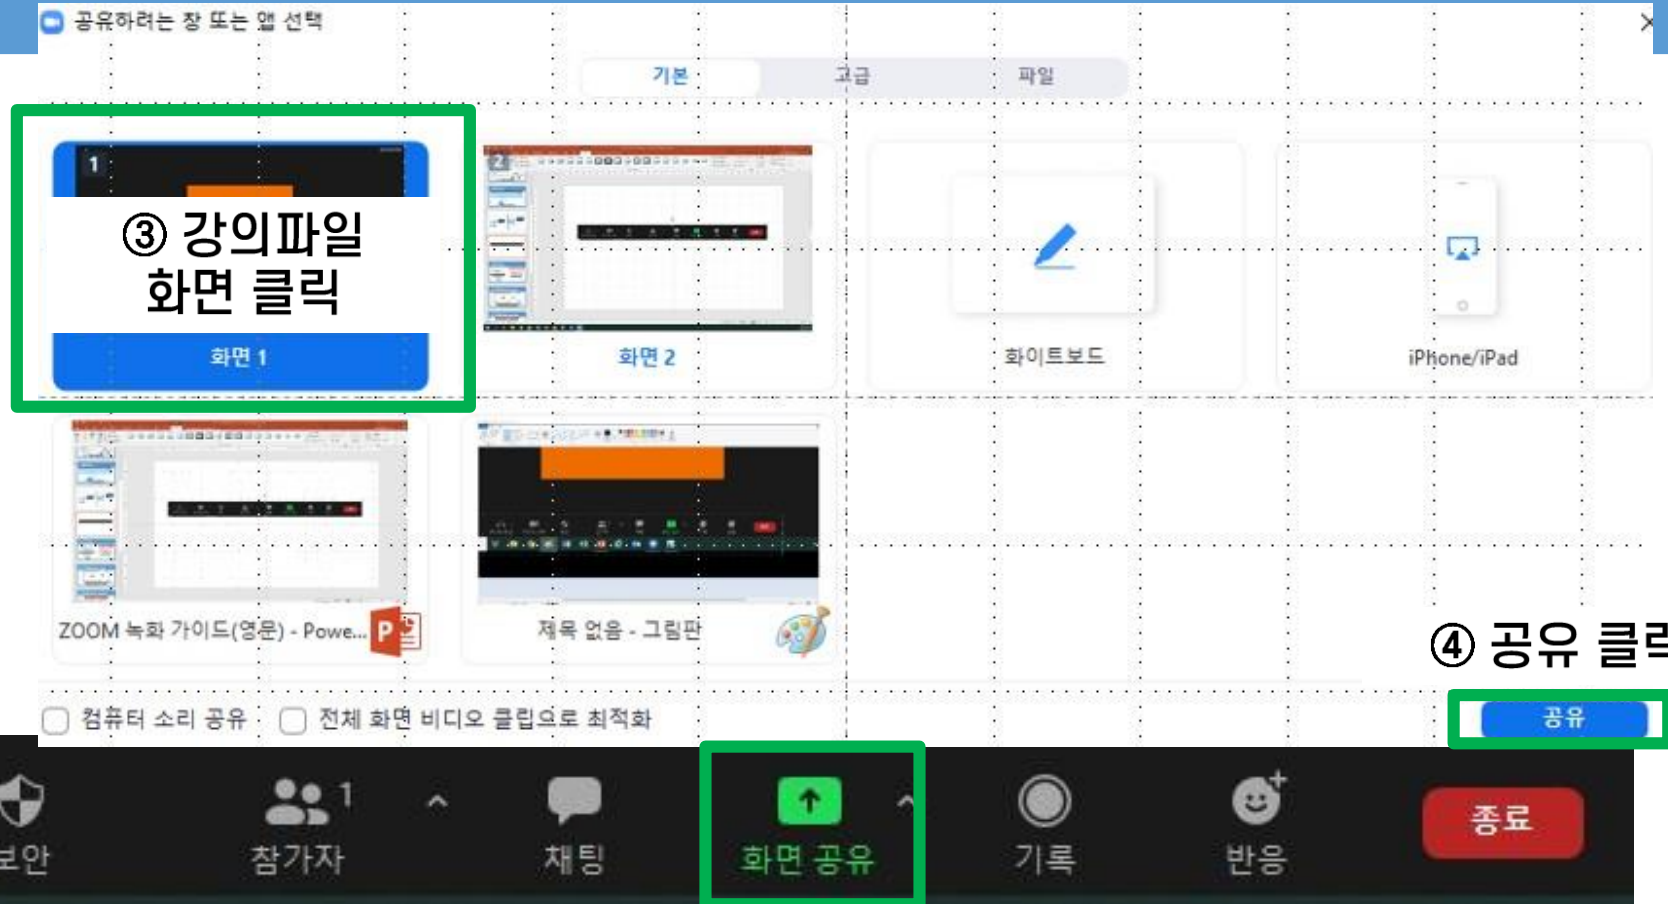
공유하려는 창 또는 앱 선택

기본 고급 파일

1

③ 강의파일 화면 클릭

화면 1

화면 2

화이트보드

iPhone/iPad

ZOOM 녹화 가이드(영문) - Powe...

제목 없음 - 그림판

④ 공유 클릭

컴퓨터 소리 공유 전체 화면 비디오 클립으로 최적화

공유

보안 참가자 1 채팅 화면 공유 기록 반응 종료